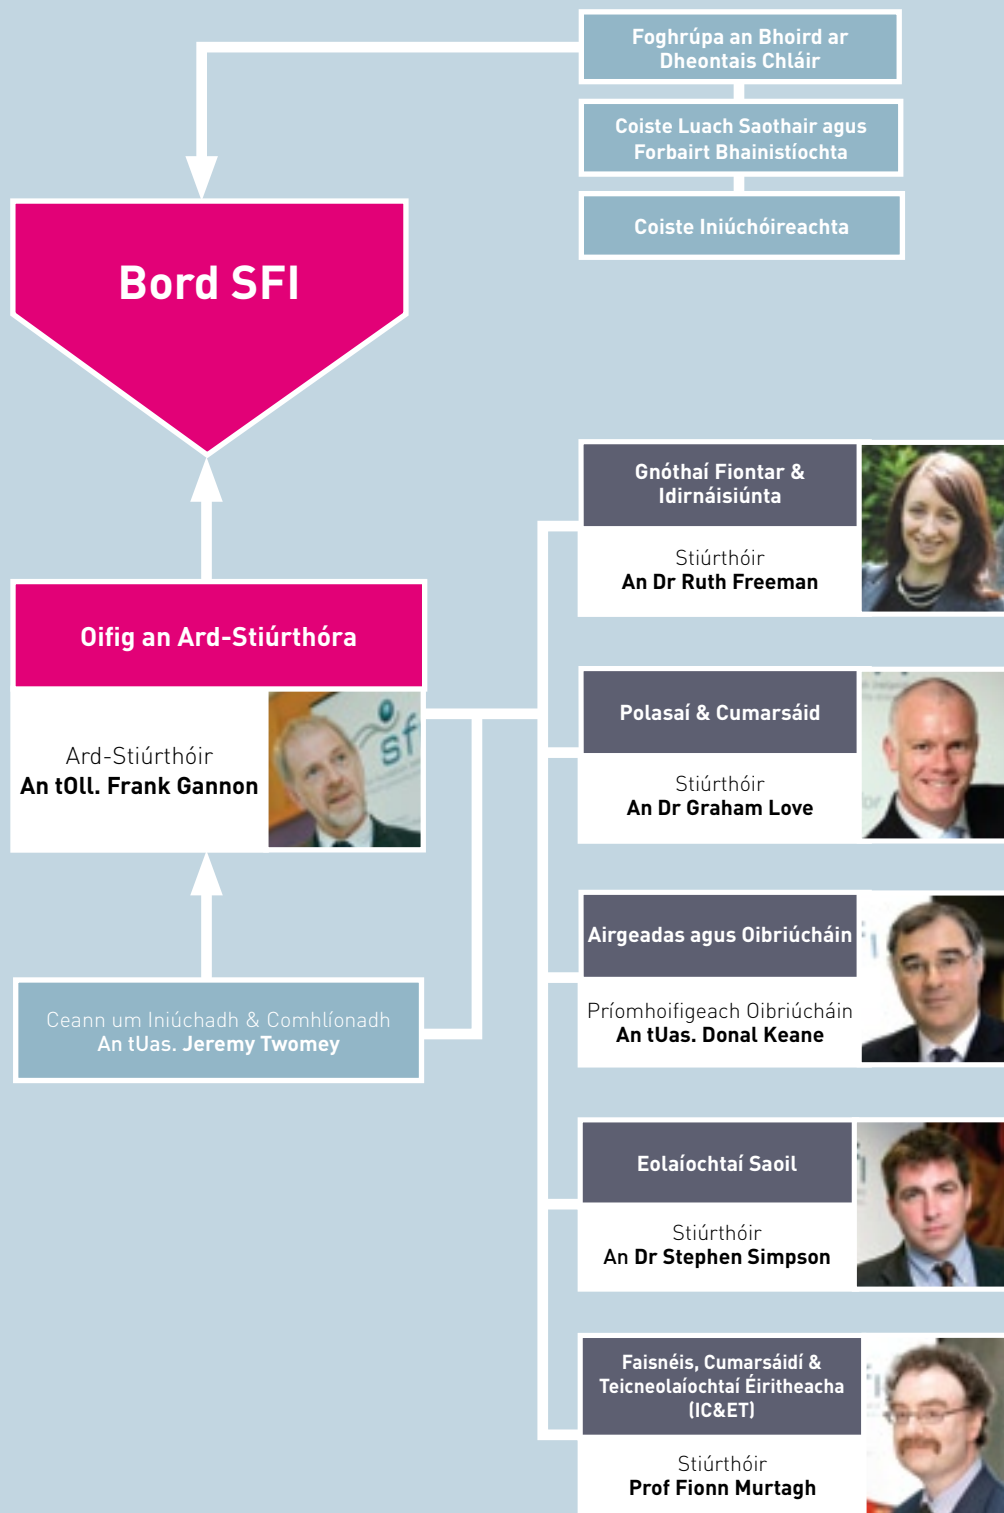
Foghrúpa an Bhoird ar Dheontais Chláir

Coiste Luach Saothair agus Forbairt Bhainistíochta

Coiste Iniúchóireachta

Bord SFI

Gnóthaí Fiontar & Idirnáisiúnta

Stiúrthóir
An Dr Ruth Freeman

Oifig an Ard-Stiúrthóra

Ard-Stiúrthóir
An tOll. Frank Gannon

sfi

Polasaí & Cumarsáid

Stiúrthóir
An Dr Graham Love

Airgeadas agus Oibriúcháin

Príomhoifigeach Oibriúcháin
An tUas. Donal Keane

Ceann um Iniúchadh & Comhlíonadh
An tUas. Jeremy Twomey

Eolaíochtaí Saoil

Stiúrthóir
An Dr Stephen Simpson

Faisnéis, Cumarsáidí & Teicneolaíochtaí Éiritheacha (IC&ET)

Stiúrthóir
Prof Fionn Murtagh